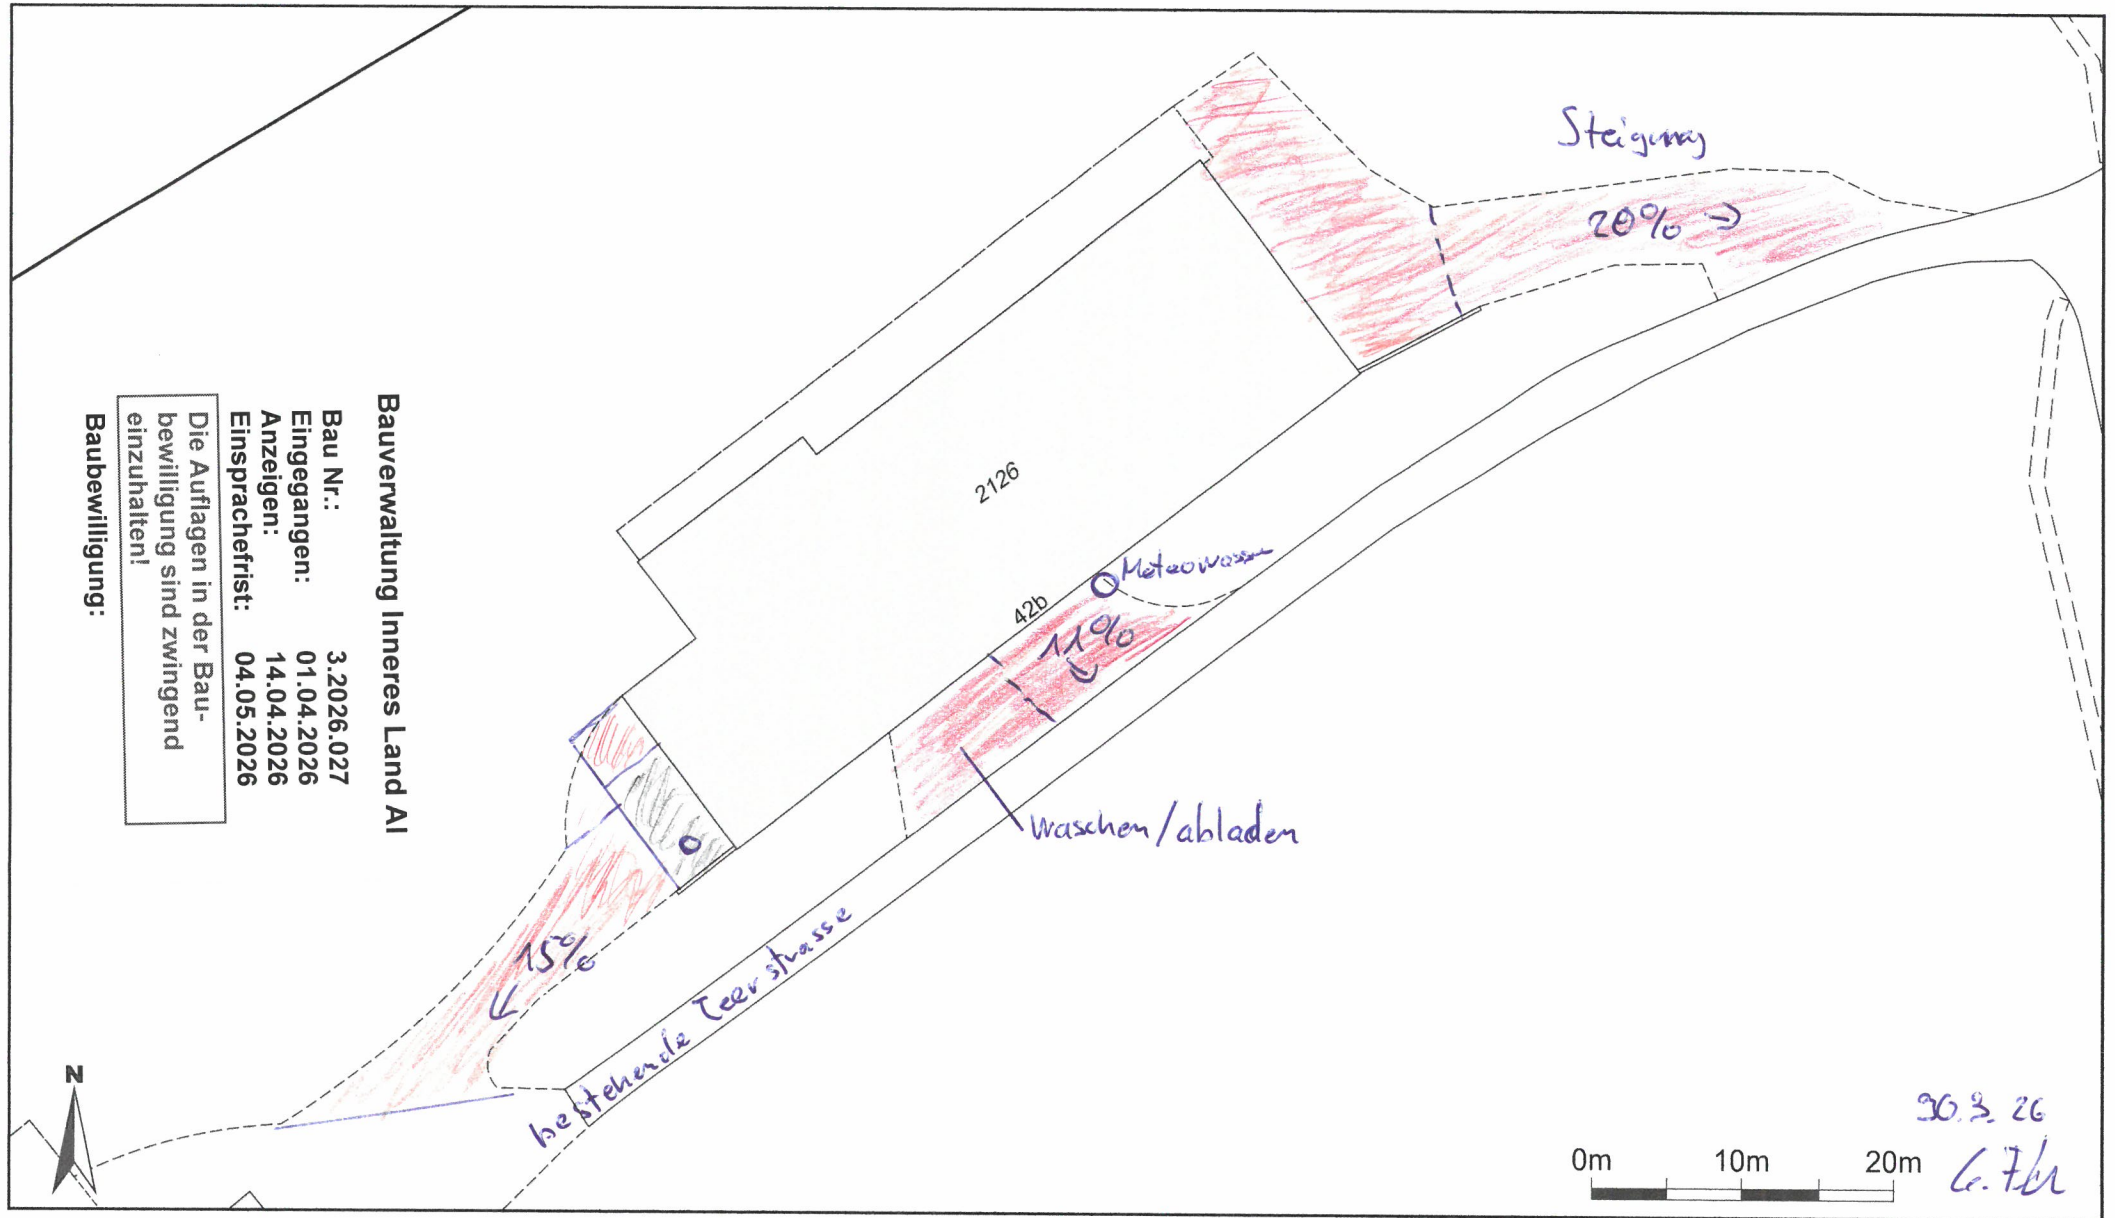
Bauverwaltung Inneres Land AI

Bau Nr.: 3.2026.027
Eingegangen: 01.04.2026
Anzeigen: 14.04.2026
Einsprachefrist: 04.05.2026

Die Auflagen in der Baubewilligung sind zwingend einzuhalten!

Baubewilligung:

Steigung

20% →

2126

42b

Meteowasser

11%

waschen/abladen

15%

bestehende Teerstrasse

N

0m 10m 20m

30.3.26

G. Fle